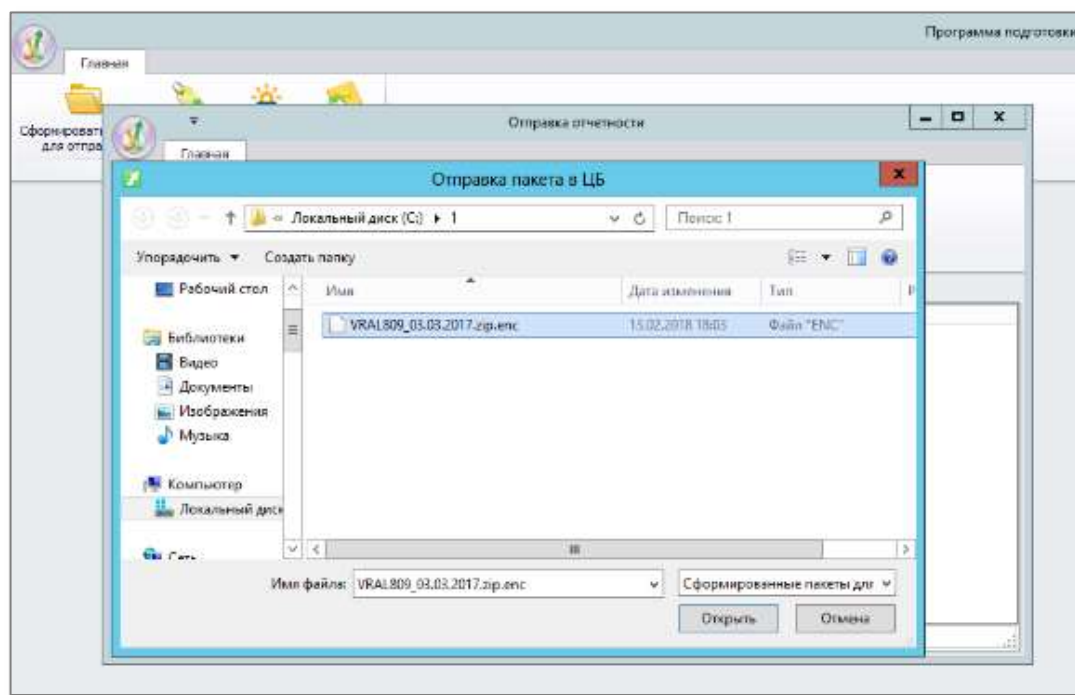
Программа подготовки

Главная

Сформировать для отпра

Отправка отчетности

Главная

Отправка пакета в ЦБ

« Локальный диск (C:) ▸ 1

Поиск: 1

Упорядочить ▾ Создать папку

Рабочий стол

Библиотеки

Видео

Документы

Изображения

Музыка

Компьютер

Локальный диск

Сеть

| Имя | Дата изменения | Тип |
|---|---|---|
| VRAL809_03.03.2017.zip.enc | 15.02.2018 18:03 | Файл "ENC" |

Имя файла: VRAL809_03.03.2017.zip.enc

Сформированные пакеты для

Открыть

Отмена